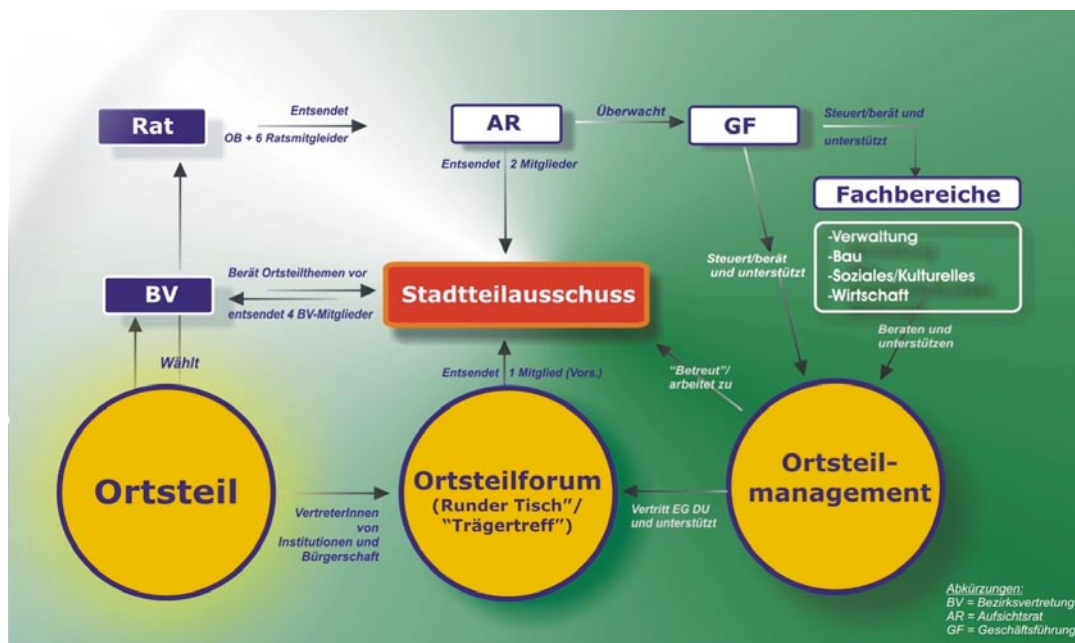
Rat

Entsendet

OB + 6 Ratsmitgleider

AR

Überwacht

GF

Steuert/berät und unterstützt

Entsendet 2 Mitglieder

Fachbereiche

-Verwaltung
-Bau
-Soziales/Kulturelles
-Wirtschaft

Steuert/berät und unterstützt

BV

Berät Ortsteilthemen vor

entsendet 4 BV-Mitglieder

Stadtteilausschuss

Beraten und unterstützen

Wählt

Entsendet 1 Mitglied (Vors.)

"Betreut"/ arbeitet zu

Ortsteil

VertreterInnen von Institutionen und Bürgerschaft

Ortsteilforum (Runder Tisch"/ "Trägertreff")

Vertritt EG DU und unterstützt

Ortsteil-management

Abkürzungen:
BV = Bezirksvertretung
AR = Aufsichtsrat
GF = Geschäftsführung